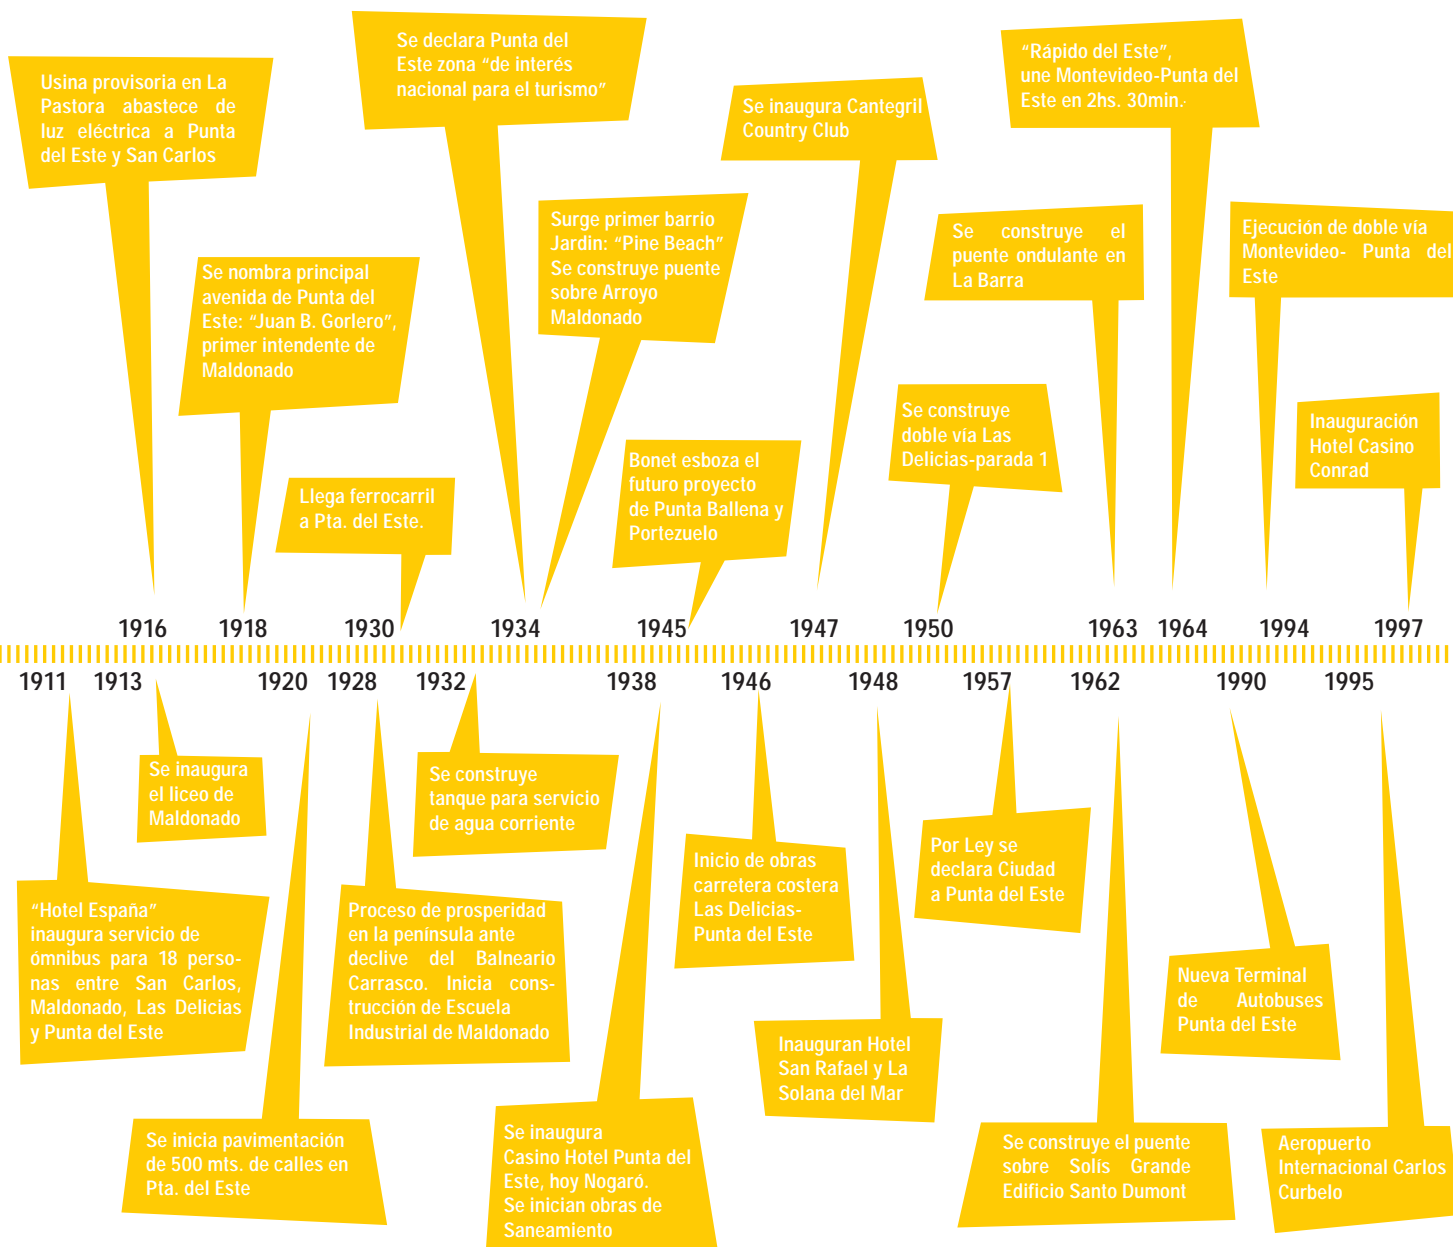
Usina provisoria en La Pastora abastece de luz eléctrica a Punta del Este y San Carlos

Se declara Punta del Este zona "de interés nacional para el turismo"

Se inaugura Cantegril Country Club

"Rápido del Este", une Montevideo-Punta del Este en 2hs. 30min.

Se nombra principal avenida de Punta del Este: "Juan B. Gorlero", primer intendente de Maldonado

Surge primer barrio Jardín: "Pine Beach" Se construye puente sobre Arroyo Maldonado

Se construye el puente ondulante en La Barra

Ejecución de doble vía Montevideo- Punta del Este

Llega ferrocarril a Pta. del Este.

Bonet esboza el futuro proyecto de Punta Ballena y Portezuelo

Se construye doble vía Las Delicias-parada 1

Inauguración Hotel Casino Conrad

1916 1918 1930 1934 1945 1947 1950 1963 1964 1994 1997

1911 1913 1920 1928 1932 1938 1946 1948 1957 1962 1990 1995

Se inaugura el liceo de Maldonado

Se construye tanque para servicio de agua corriente

Inicio de obras carretera costera Las Delicias-Punta del Este

Por Ley se declara Ciudad a Punta del Este

"Hotel España" inaugura servicio de ómnibus para 18 personas entre San Carlos, Maldonado, Las Delicias y Punta del Este

Proceso de prosperidad en la península ante declive del Balneario Carrasco. Inicia construcción de Escuela Industrial de Maldonado

Nueva Terminal de Autobuses Punta del Este

Inauguran Hotel San Rafael y La Solana del Mar

Se inicia pavimentación de 500 mts. de calles en Pta. del Este

Se inaugura Casino Hotel Punta del Este, hoy Nogaró. Se inician obras de Saneamiento

Se construye el puente sobre Solís Grande Edificio Santo Dumont

Aeropuerto Internacional Carlos Curbelo